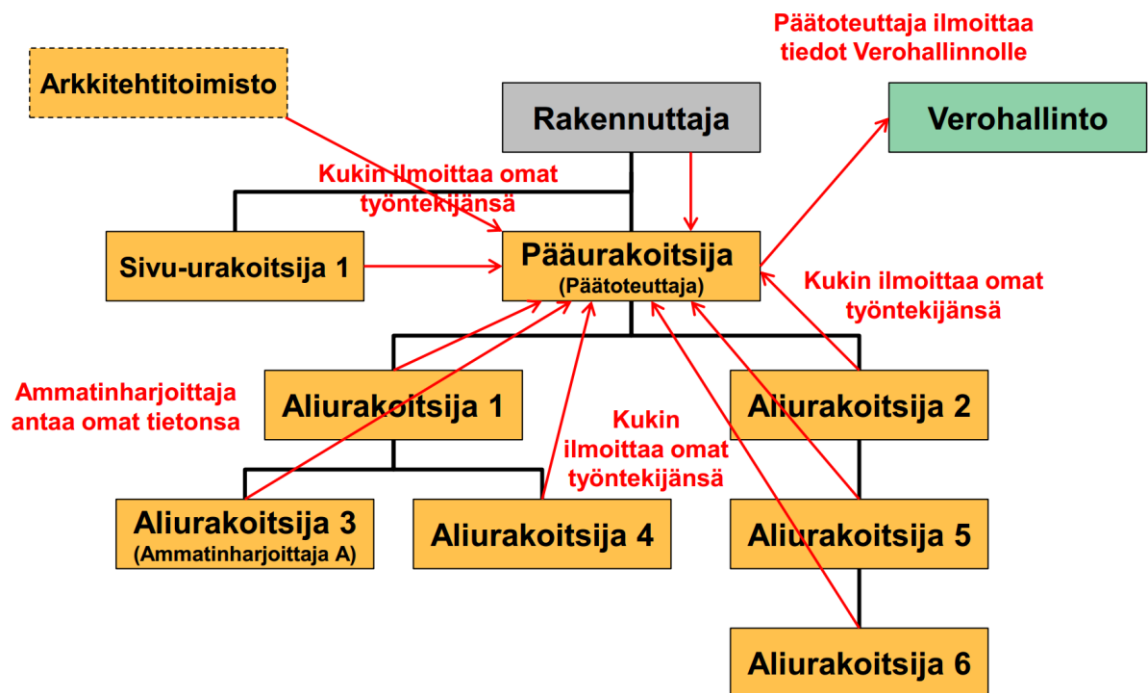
Päätoteuttaja ilmoittaa tiedot Verohallinnolle

Arkkitehtitoimisto

Rakennuttaja

Verohallinto

Kukin ilmoittaa omat työntekijänsä

Sivu-urakoitsija 1

Pääurakoitsija
(Päätoteuttaja)

Kukin ilmoittaa omat työntekijänsä

Ammatinharjoittaja antaa omat tietonsa

Aliurakoitsija 1

Kukin ilmoittaa omat työntekijänsä

Aliurakoitsija 2

Aliurakoitsija 3
(Ammatinharjoittaja A)

Aliurakoitsija 4

Aliurakoitsija 5

Aliurakoitsija 6